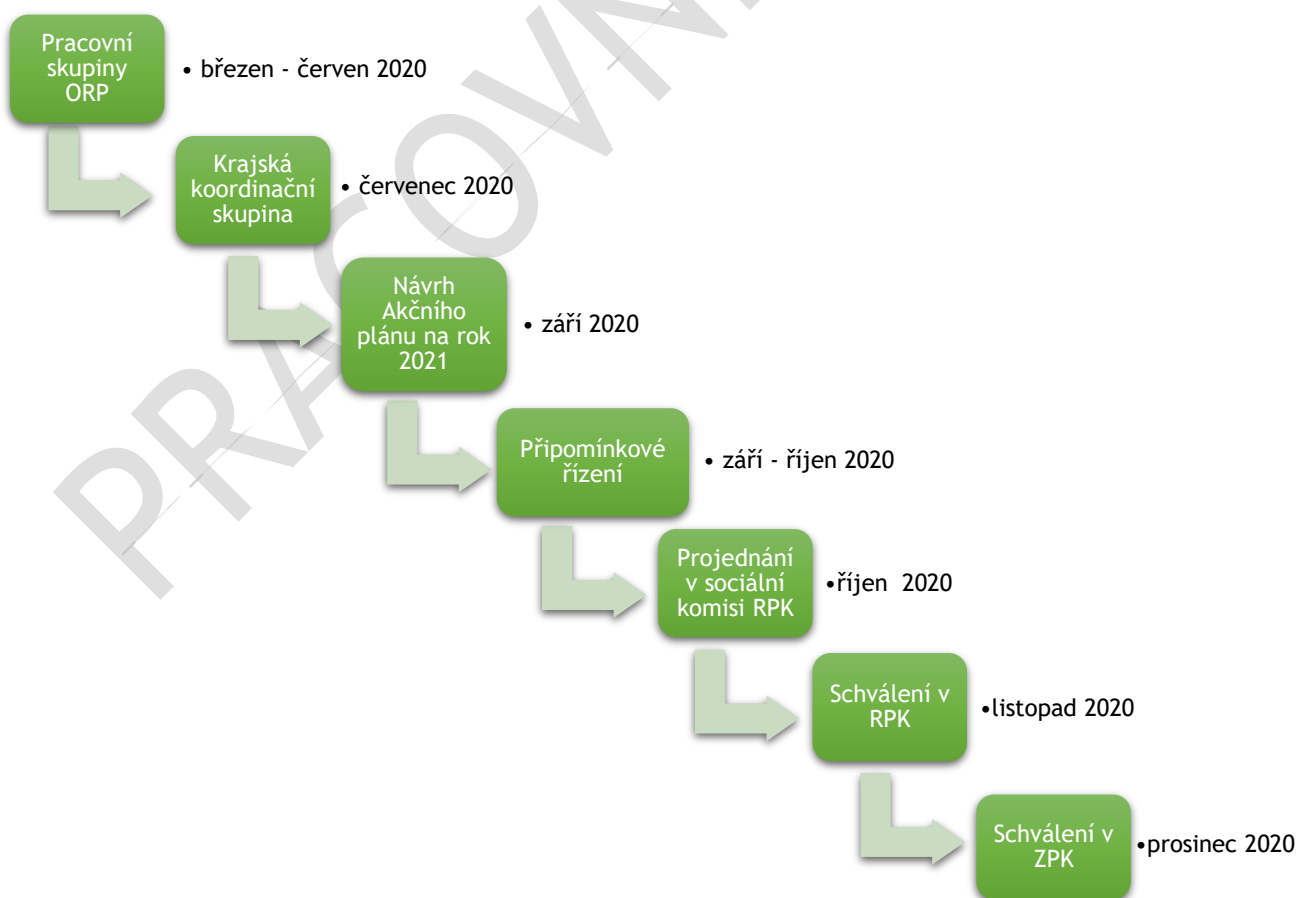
PRACOVNÍ

Pracovní skupiny ORP
• březen - červen 2020

Krajská koordinační skupina
• červenec 2020

Návrh Akčního plánu na rok 2021
• září 2020

Připomínkové řízení
• září - říjen 2020

Projednání v sociální komisi RPK
•říjen 2020

Schválení v RPK
•listopad 2020

Schválení v ZPK
•prosinec 2020